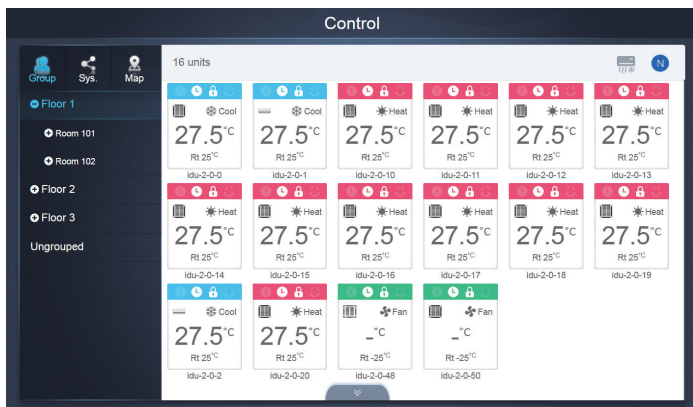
Control

Group
Sys.
Map

Floor 1
Room 101
Room 102
Floor 2
Floor 3
Ungrouped

16 units
N

Cool
27.5°C
Rt 25°C
idu-2-0-0

Cool
27.5°C
Rt 25°C
idu-2-0-1

Heat
27.5°C
Rt 25°C
idu-2-0-10

Heat
27.5°C
Rt 25°C
idu-2-0-11

Heat
27.5°C
Rt 25°C
idu-2-0-12

Heat
27.5°C
Rt 25°C
idu-2-0-13

Heat
27.5°C
Rt 25°C
idu-2-0-14

Heat
27.5°C
Rt 25°C
idu-2-0-15

Heat
27.5°C
Rt 25°C
idu-2-0-16

Heat
27.5°C
Rt 25°C
idu-2-0-17

Heat
27.5°C
Rt 25°C
idu-2-0-18

Heat
27.5°C
Rt 25°C
idu-2-0-19

Cool
27.5°C
Rt 25°C
idu-2-0-2

Heat
27.5°C
Rt 25°C
idu-2-0-20

Fan
-°C
Rt -25°C
idu-2-0-48

Fan
-°C
Rt -25°C
idu-2-0-50